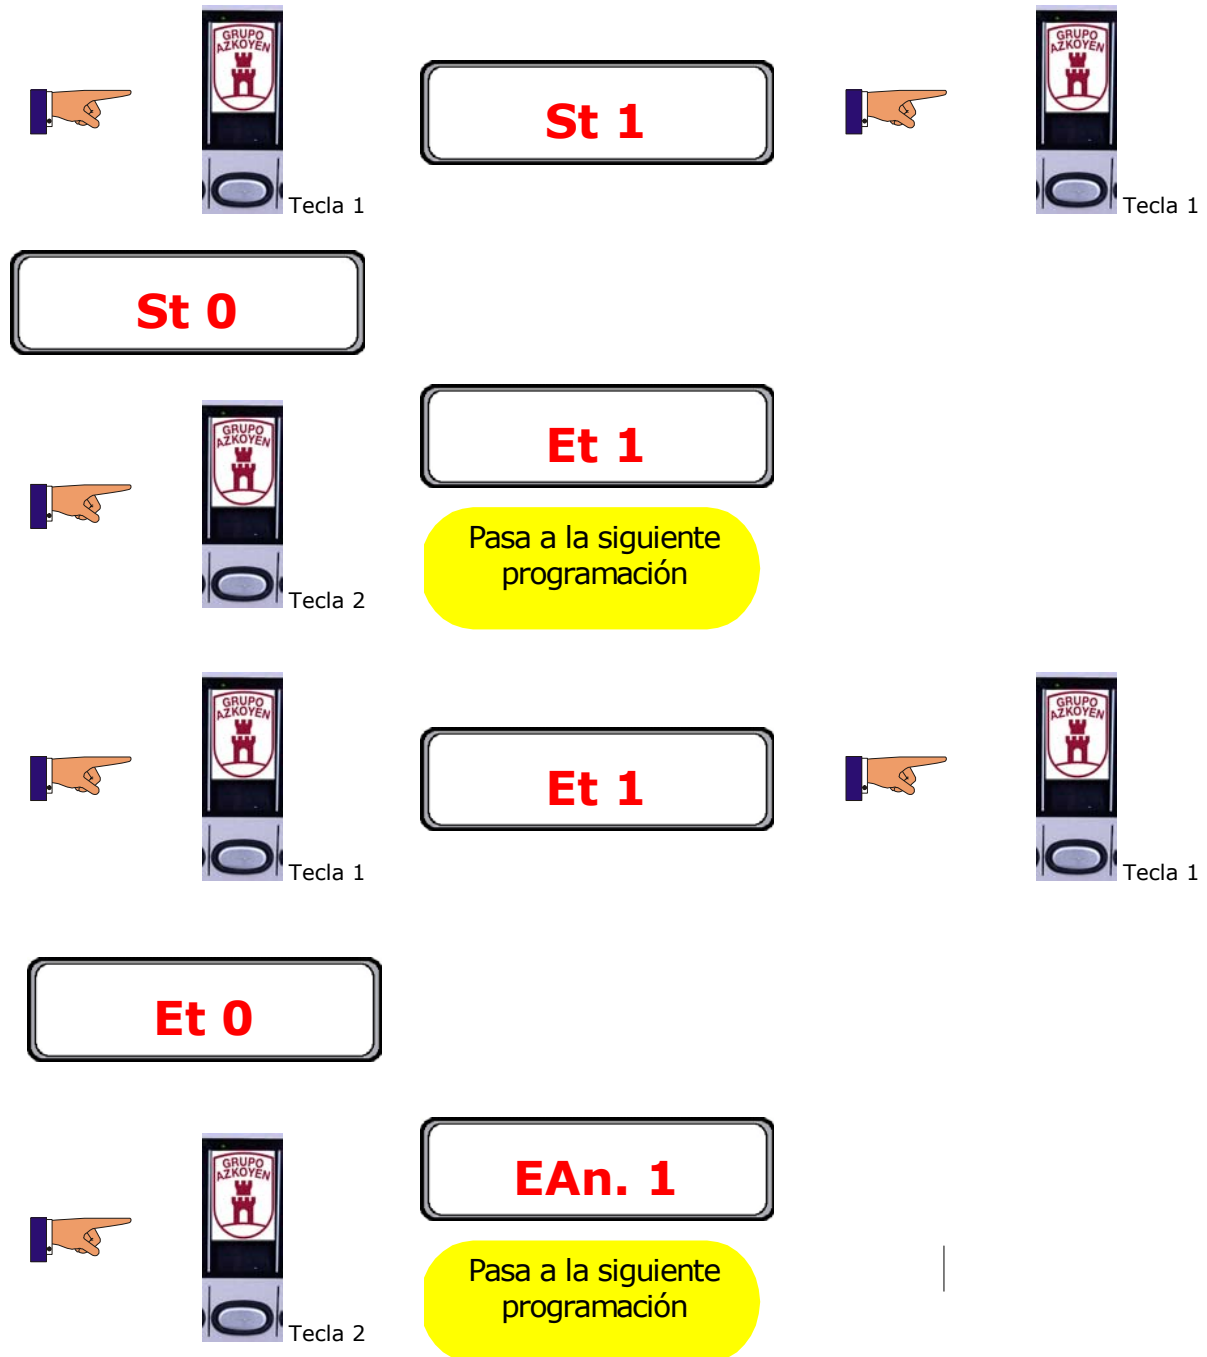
GRUPO AZKOYEN

Tecla 1

St 1

GRUPO AZKOYEN

Tecla 1

St 0

GRUPO AZKOYEN

Tecla 2

Et 1

Pasa a la siguiente programación

GRUPO AZKOYEN

Tecla 1

Et 1

GRUPO AZKOYEN

Tecla 1

Et 0

GRUPO AZKOYEN

Tecla 2

EAn. 1

Pasa a la siguiente programación